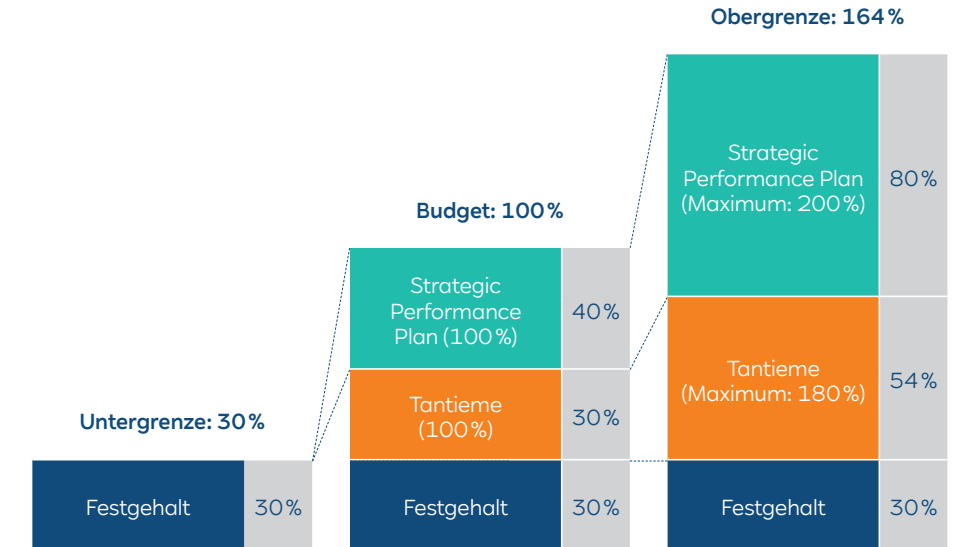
Obergrenze: 164 %

Budget: 100 %

Untergrenze: 30 %

Festgehalt 30 %

Strategic Performance Plan (100 %) 40 %

Tantieme (100 %) 30 %

Festgehalt 30 %

Strategic Performance Plan (Maximum: 200 %) 80 %

Tantieme (Maximum: 180 %) 54 %

Festgehalt 30 %